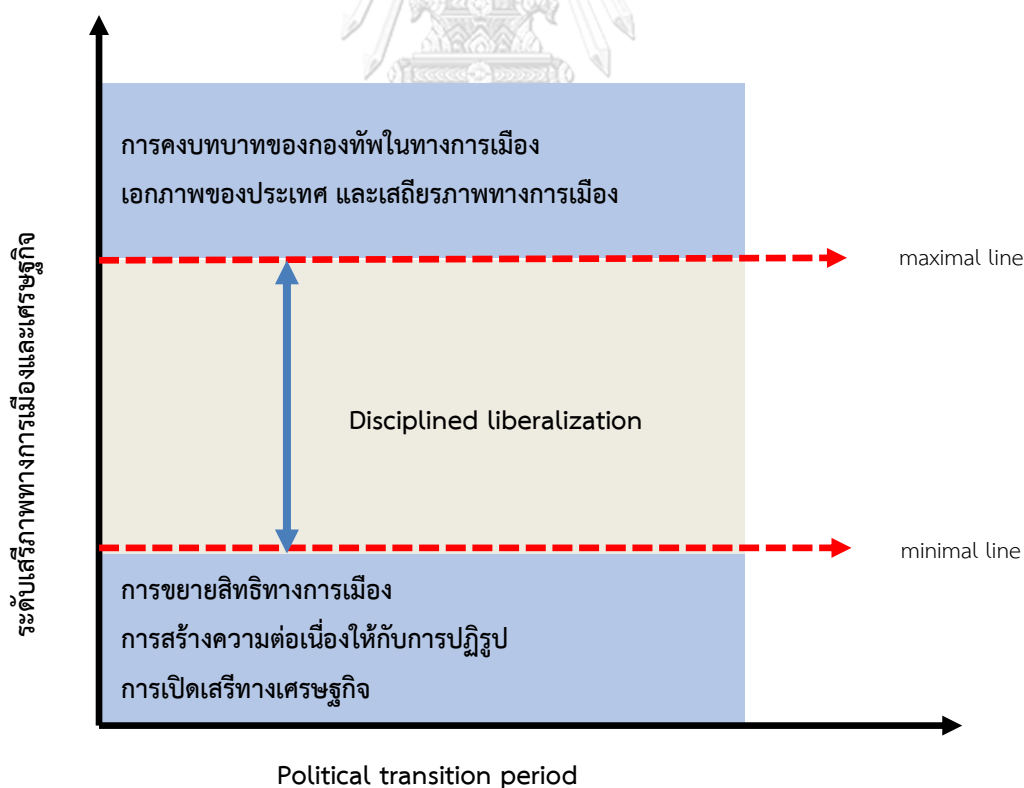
ระดับเสรีภาพทางการเมืองและเศรษฐกิจ

การคงบทบาทของกองทัพในทางการเมือง

เอกภาพของประเทศ และเสถียรภาพทางการเมือง

maximal line

Disciplined liberalization

minimal line

การขยายสิทธิทางการเมือง

การสร้างความต่อเนื่องให้กับการปฏิรูป

การเปิดเสรีทางเศรษฐกิจ

Political transition period